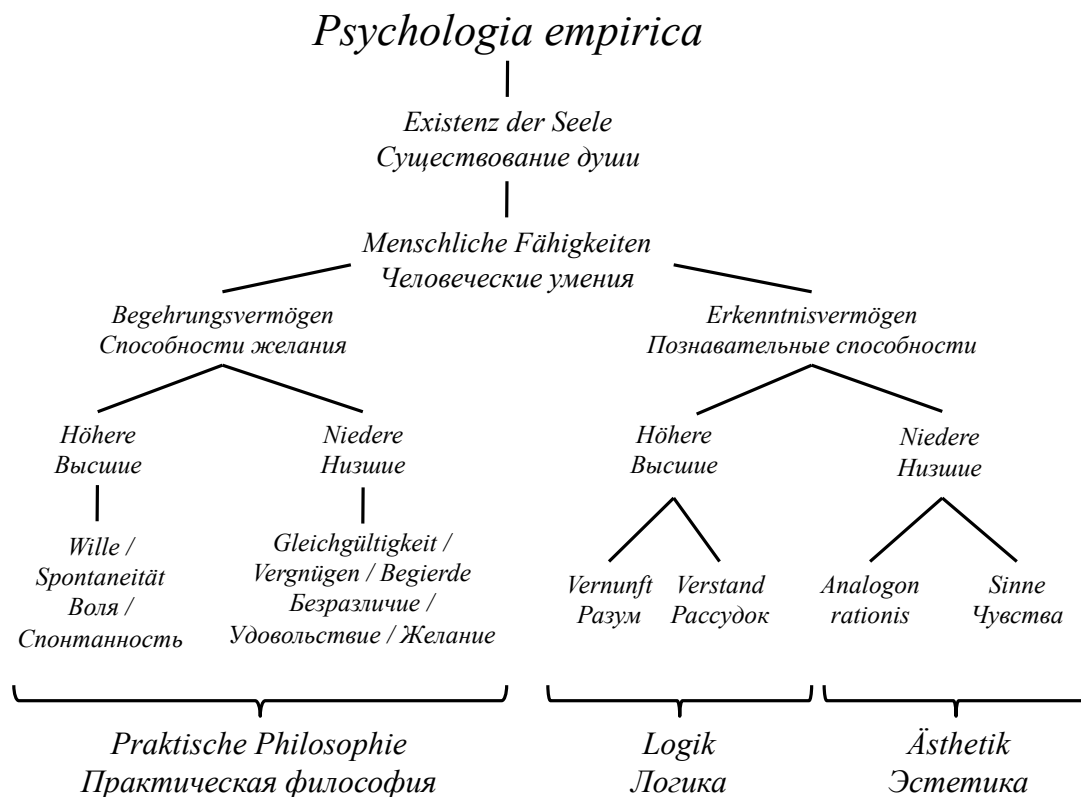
Psychologia empirica

Existenz der Seele
Существование души

Menschliche Fähigkeiten
Человеческие умения

Begehrungsvermögen
Способности желания

Höhere
Высшие

Wille / Spontaneität
Воля / Спонтанность

Niedere
Низшие

Gleichgültigkeit / Vergnügen / Begierde
Безразличие / Удовольствие / Желание

Erkenntnisvermögen
Познавательные способности

Höhere
Высшие

Vernunft
Разум

Verstand
Рассудок

Niedere
Низшие

Analogon rationis

Sinne
Чувства

Praktische Philosophie
Практическая философия

Logik
Логика

Ästhetik
Эстетика